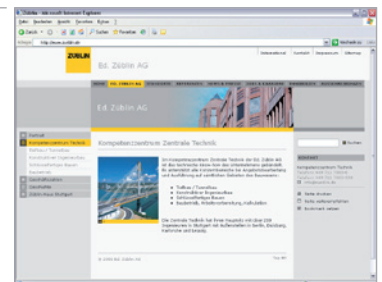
Züblin - Microsoft Internet Explorer

Datei Bearbeiten Ansicht Favoriten Extras ?

Zurück Suchen Favoriten

Adresse http://www.zueblin.de

Wechseln zu

Unternehmen Kontakt Impressum Sitemap

ZÜBLIN

Ed. Züblin AG

Ed. Züblin AG

Portrait

Kompetenzzentrum Zentrale Technik

Kompetenzzentrum Zentrale Technik

Suchen

Tunnel / Tunnelbau

Ingenieurbau

Geschäftsfelder

Geschichte

Kontakt

Kompetenzzentrum Zentrale Technik

Seite drucken

Seite weiterempfehlen

• Tunnel / Tunnelbau

• Konstruktiver Ingenieurbau

• Schlüsselfertiges Bauen

• Baustoffe, Straßenerhaltung, Prüfstellen

© 2003 Ed. Züblin AG

Top